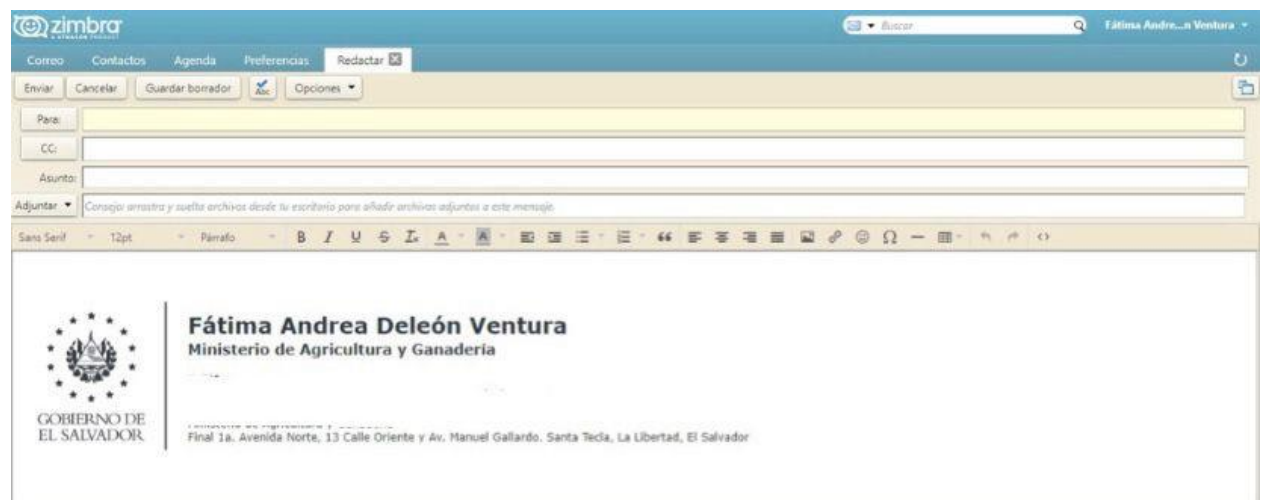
zimbra

Buscar

Fátima Andre...n Ventura

Correo Contactos Agenda Preferencias Redactar

Enviar Cancelar Guardar borrador Opciones

Para:

CC:

Asunto:

Adjuntar Consejo: arrastra y suelta archivos desde tu escritorio para añadir archivos adjuntos a este mensaje.

Sans Serif 12pt Párrafo

GOBIERNO DE EL SALVADOR

Fátima Andrea Deleón Ventura
Ministerio de Agricultura y Ganadería

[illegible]

Final 1a. Avenida Norte, 13 Calle Oriente y Av. Manuel Gallardo. Santa Tecla, La Libertad, El Salvador